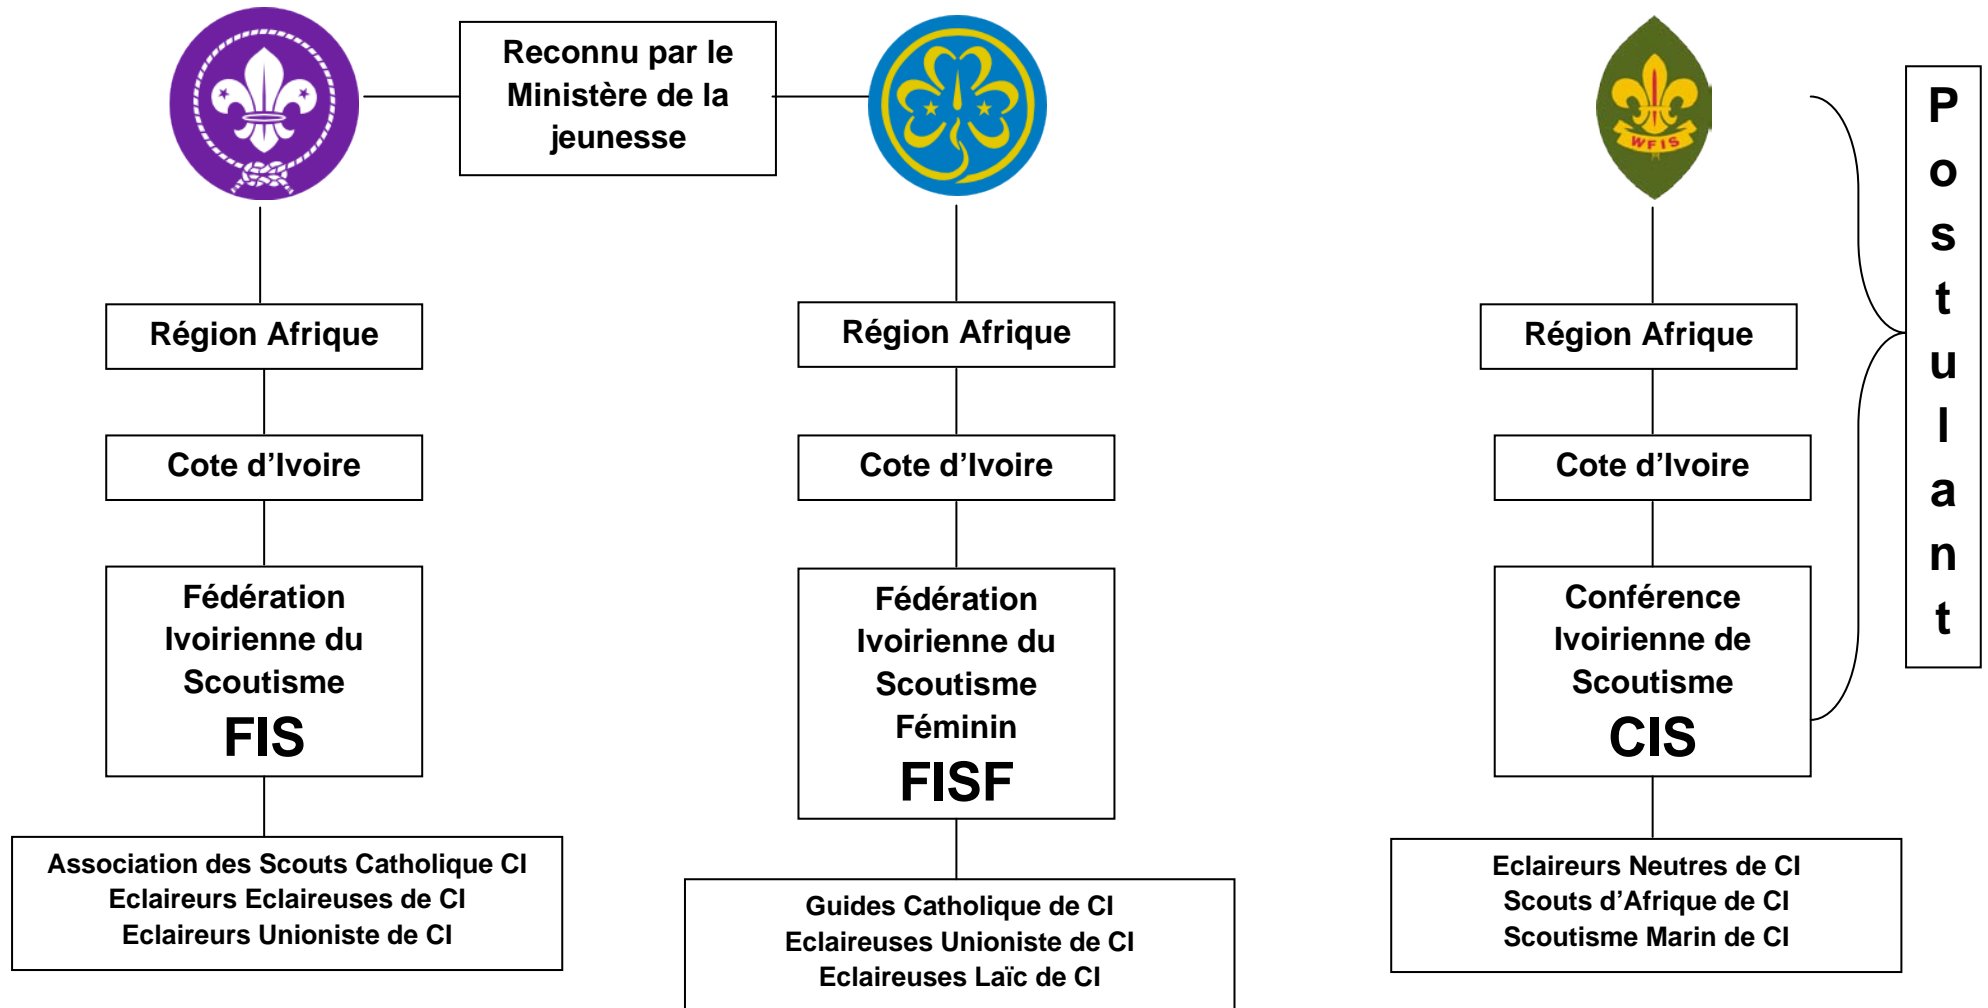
Reconnu par le Ministère de la jeunesse

WFIS

Région Afrique

Cote d'Ivoire

Fédération Ivoirienne du Scoutisme
FIS

Association des Scouts Catholique CI
Eclaireurs Eclaireuses de CI
Eclaireurs Unioniste de CI

Région Afrique

Cote d'Ivoire

Fédération Ivoirienne du Scoutisme Féminin
FISF

Guides Catholique de CI
Eclaireuses Unioniste de CI
Eclaireuses Laïc de CI

Région Afrique

Cote d'Ivoire

Conférence Ivoirienne de Scoutisme
CIS

Eclaireurs Neutres de CI
Scouts d'Afrique de CI
Scoutisme Marin de CI

Postulant